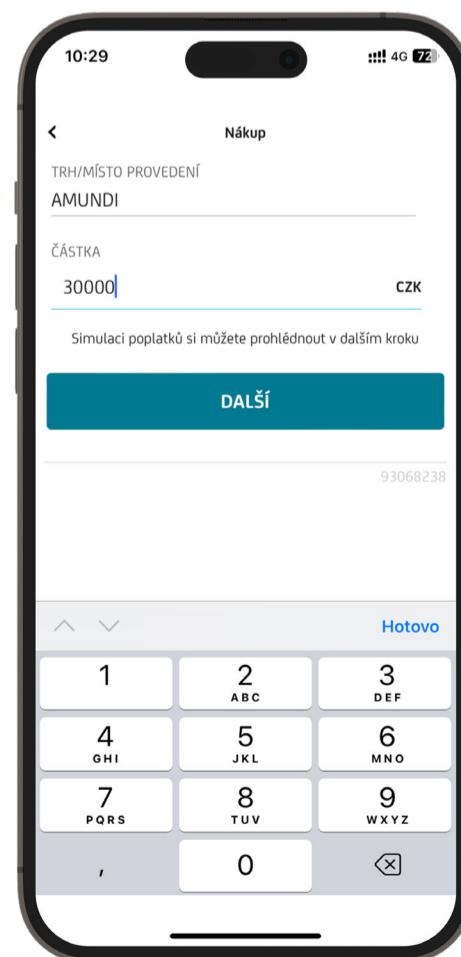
10:29

4G 72

<

Nákup

TRH/MÍSTO PROVEDENÍ

AMUNDI

ČÁSTKA

30000

CZK

Simulaci poplatků si můžete prohlédnout v dalším kroku

DALŠÍ

93068238

Hotovo

1

2
ABC

3
DEF

4
GHI

5
JKL

6
MNO

7
PQRS

8
TUV

9
WXYZ

,

0